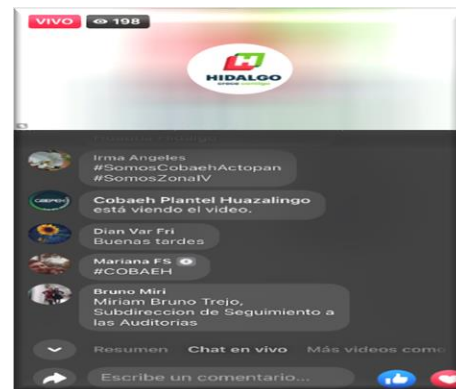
VIVO 198

HIDALGO
crece contigo

Irma Angeles
#SomosCobaehActopan
#SomosZonaIV

Cobaeh Plantel Huazalingo
está viendo el video.

Dian Var Fri
Buenas tardes

Mariana FS
#COBAEH

Bruno Miri
Miriam Bruno Trejo, Subdireccion de Seguimiento a las Auditorias

Resumen Chat en vivo Más videos come

Escribe un comentario...